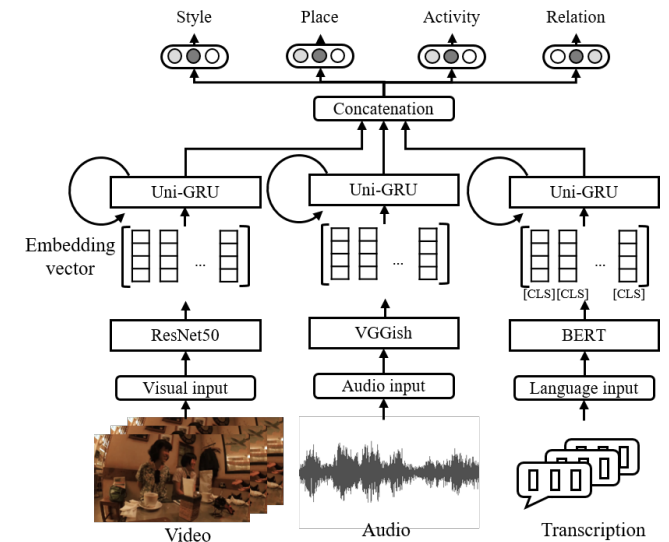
Style

Place

Activity

Relation

Concatenation

Uni-GRU

Uni-GRU

Uni-GRU

Embedding vector

...

...

...

[CLS] [CLS]

[CLS]

ResNet50

VGGish

BERT

Visual input

Audio input

Language input

Video

Audio

Transcription